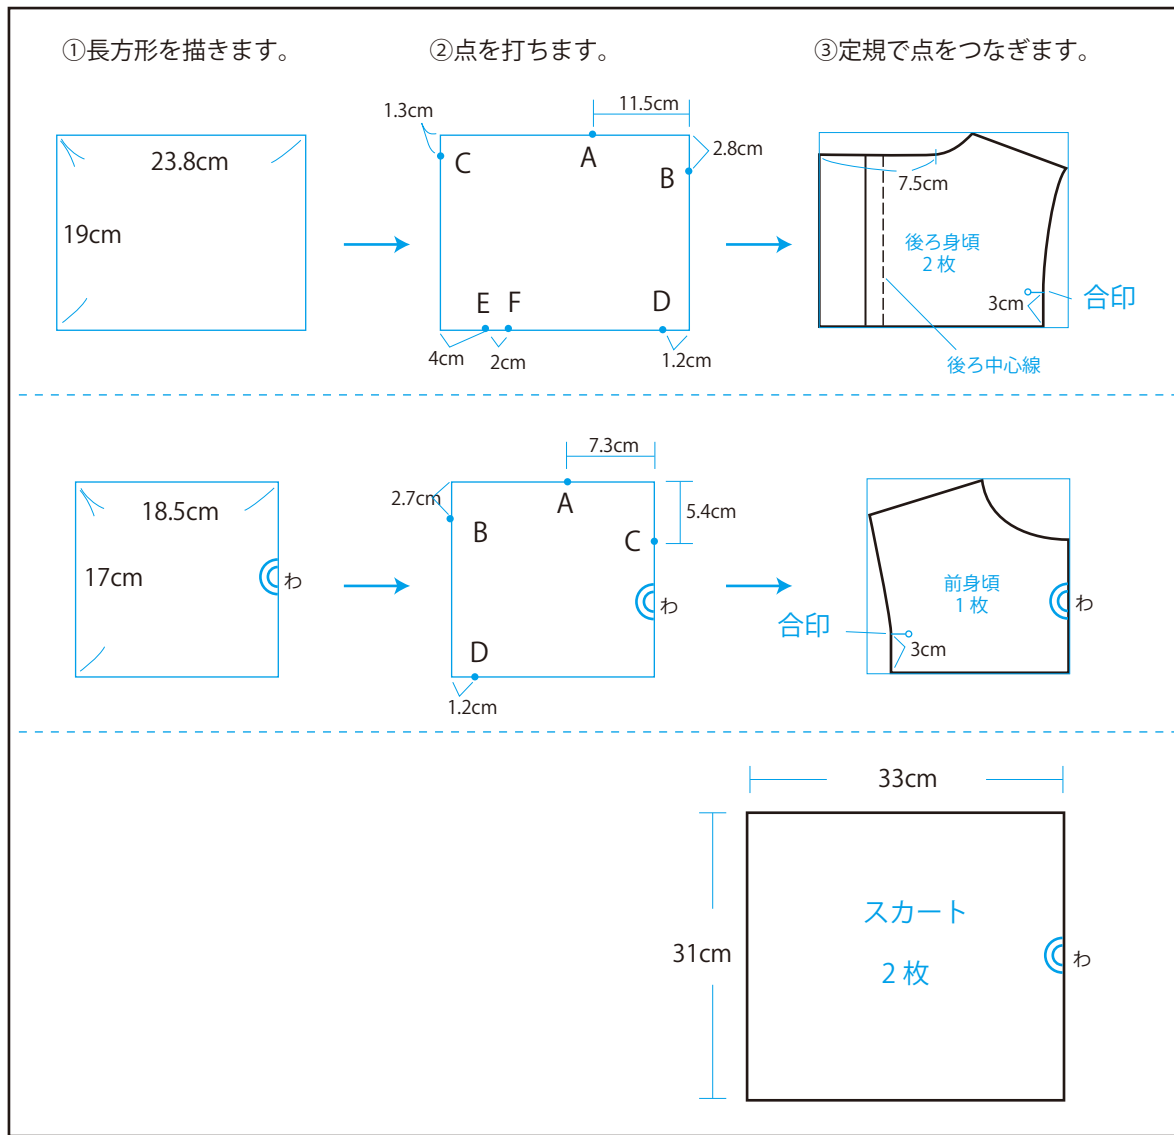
①長方形を描きます。

②点を打ちます。

③定規で点をつなぎます。

23.8cm
19cm

1.3cm
11.5cm
2.8cm
A
B
C
D
E F
4cm
2cm
1.2cm

7.5cm
後ろ身頃
2 枚
3cm
合印
後ろ中心線

18.5cm
17cm
わ

7.3cm
2.7cm
5.4cm
A
B
C
D
わ
1.2cm

前身頃
1 枚
わ
合印
3cm

33cm
31cm
スカート
2 枚
わ